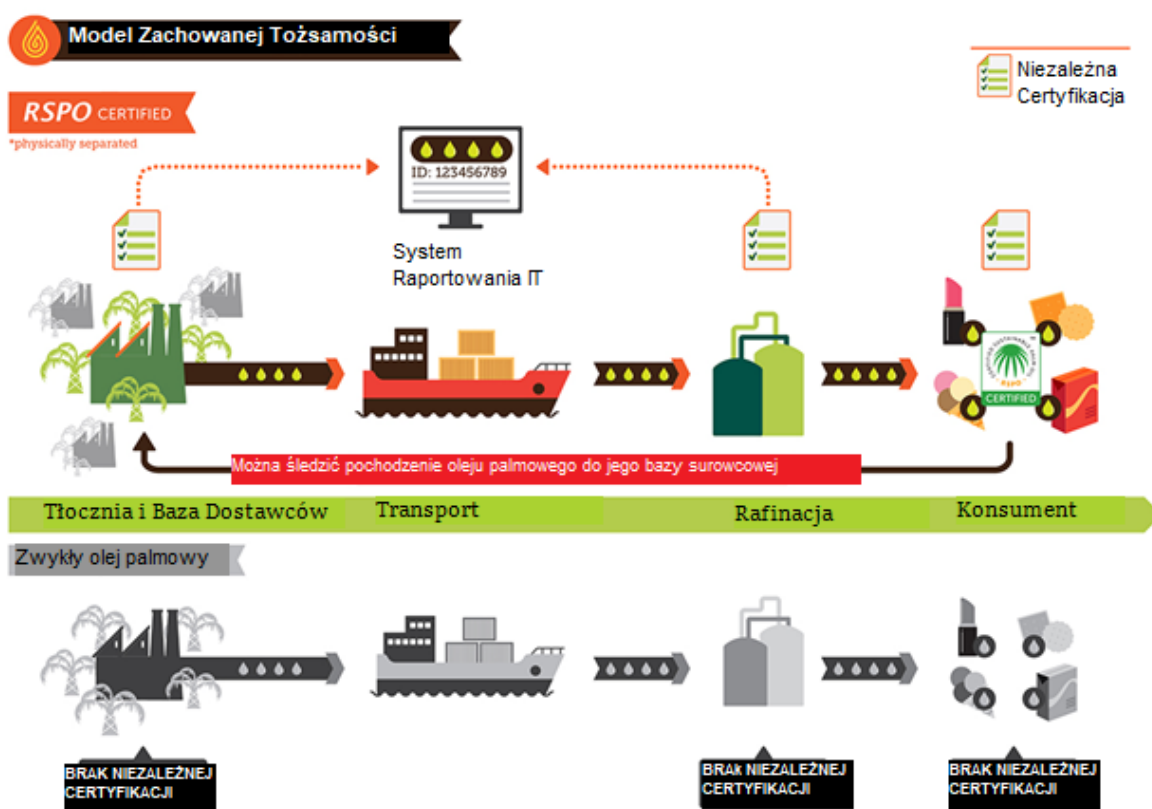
Model Zachowanej Tożsamości

Niezależna Certyfikacja

RSPO CERTIFIED
*physically separated

ID: 123456789

System Raportowania IT

CERTIFIED

Można śledzić pochodzenie oleju palmowego do jego bazy surowcowej

Tłocznia i Baza Dostawców | Transport | Rafinacja | Konsument

Zwykły olej palmowy

BRAK NIEZALEŻNEJ CERTYFIKACJI

BRAK NIEZALEŻNEJ CERTYFIKACJI

BRAK NIEZALEŻNEJ CERTYFIKACJI